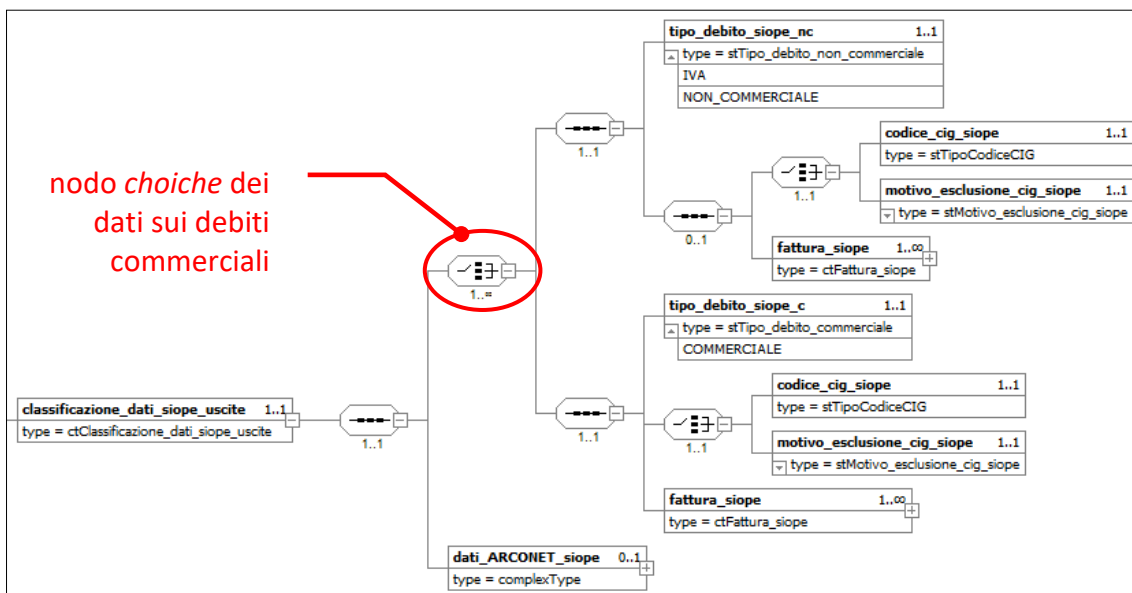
nodo *choiche* dei dati sui debiti commerciali

tipo_debito_siope_nc 1..1
type = stTipo_debito_non_commerciale
IVA
NON_COMMERCIALE

1..1

codice_cig_siope 1..1
type = stTipoCodiceCIG

1..1

motivo_esclusione_cig_siope 1..1
type = stMotivo_esclusione_cig_siope

0..1

fattura_siope 1..∞
type = ctFattura_siope

1..∞

tipo_debito_siope_c 1..1
type = stTipo_debito_commerciale
COMMERCIALE

classificazione_dati_siope_uscite 1..1
type = ctClassificazione_dati_siope_uscite

1..1

1..1

codice_cig_siope 1..1
type = stTipoCodiceCIG

1..1

motivo_esclusione_cig_siope 1..1
type = stMotivo_esclusione_cig_siope

fattura_siope 1..∞
type = ctFattura_siope

dati_ARCONET_siope 0..1
type = complexType